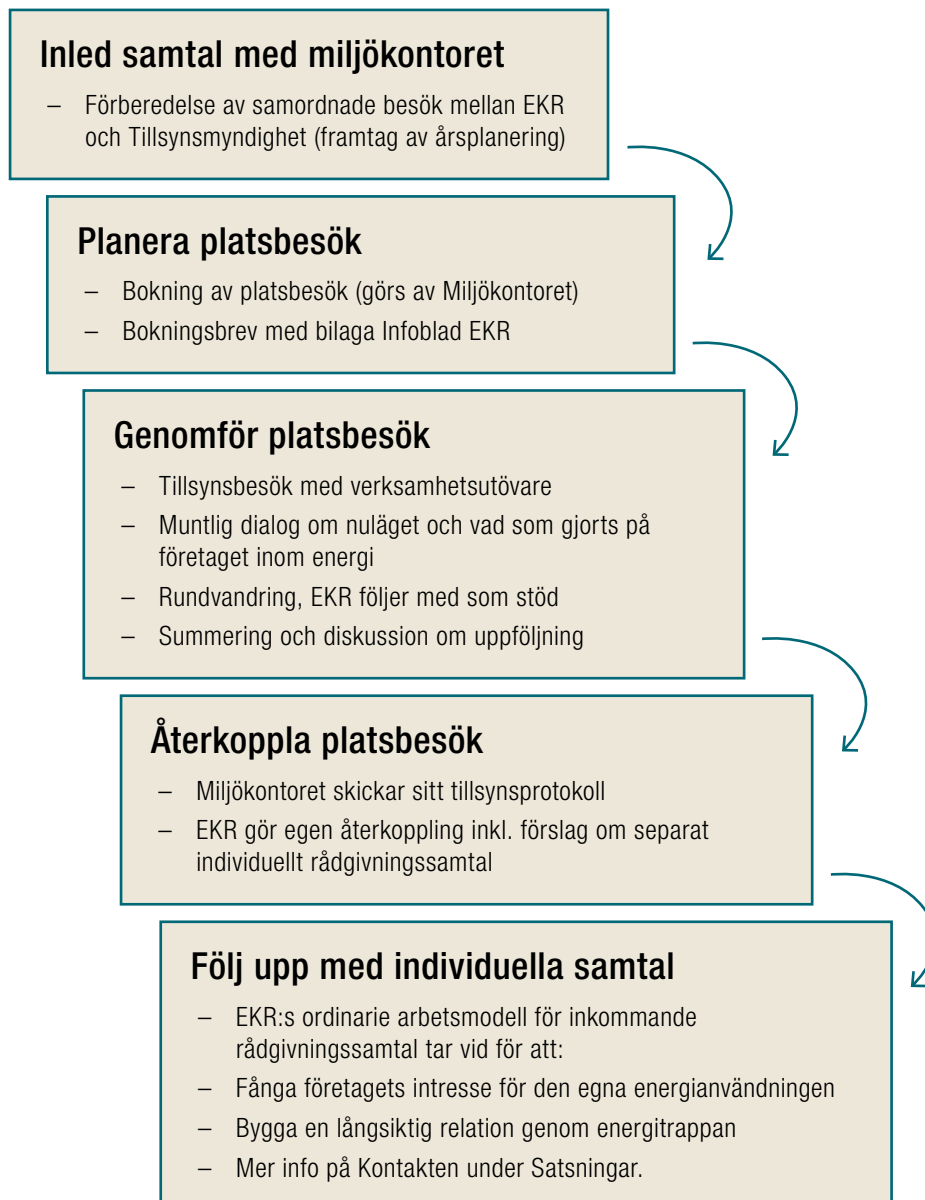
Inled samtal med miljökontoret

– Förberedelse av samordnade besök mellan EKR och Tillsynsmyndighet (framtag av årsplanering)

Planera platsbesök

– Bokning av platsbesök (görs av Miljökontoret)
– Bokningsbrev med bilaga Infoblad EKR

Genomför platsbesök

– Tillsynsbesök med verksamhetsutövare
– Muntlig dialog om nuläget och vad som gjorts på företaget inom energi
– Rundvandring, EKR följer med som stöd
– Summering och diskussion om uppföljning

Återkoppla platsbesök

– Miljökontoret skickar sitt tillsynsprotokoll
– EKR gör egen återkoppling inkl. förslag om separat individuellt rådgivningssamtal

Följ upp med individuella samtal

– EKR:s ordinarie arbetsmodell för inkommande rådgivningssamtal tar vid för att:
– Fånga företagets intresse för den egna energianvändningen
– Bygga en långsiktig relation genom energitrappan
– Mer info på Kontakten under Satsningar.